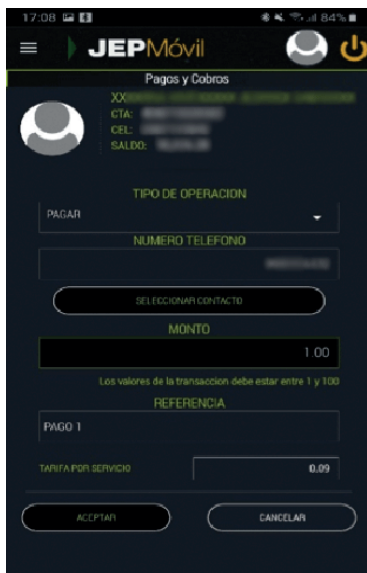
17:08 84%

JEPMóvil

Pagos y Cobros

XX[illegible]
CTA: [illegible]
CEL: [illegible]
SALDO: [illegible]

TIPO DE OPERACION

PAGAR

NUMERO TELEFONO

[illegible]

SELECCIONAR CONTACTO

MONTO

1.00

Los valores de la transaccion debe estar entre 1 y 100

REFERENCIA

PAGO 1

TARIFA POR SERVICIO

0.09

ACEPTAR

CANCELAR